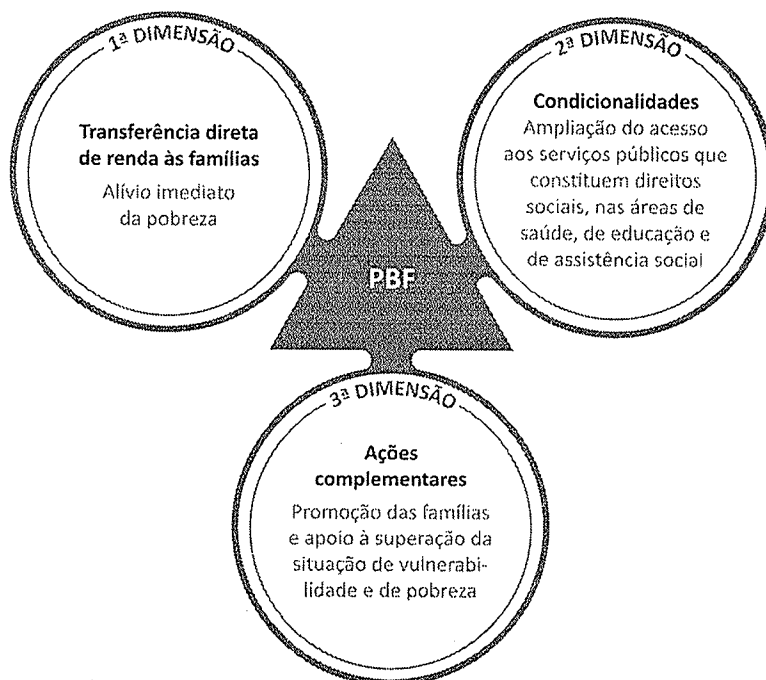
1ª DIMENSÃO

Transferência direta de renda às famílias

Alívio imediato da pobreza

2ª DIMENSÃO

Condicionalidades

Ampliação do acesso aos serviços públicos que constituem direitos sociais, nas áreas de saúde, de educação e de assistência social

PBF

3ª DIMENSÃO

Ações complementares

Promoção das famílias e apoio à superação da situação de vulnerabilidade e de pobreza